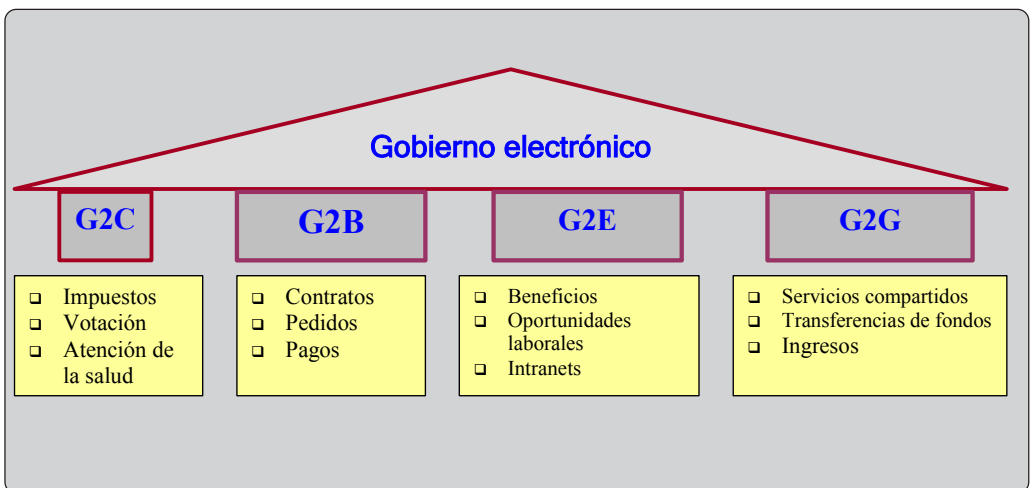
Gobierno electrónico

G2C

G2B

G2E

G2G

- Impuestos
- Votación
- Atención de la salud

- Contratos
- Pedidos
- Pagos

- Beneficios
- Oportunidades laborales
- Intranets

- Servicios compartidos
- Transferencias de fondos
- Ingresos